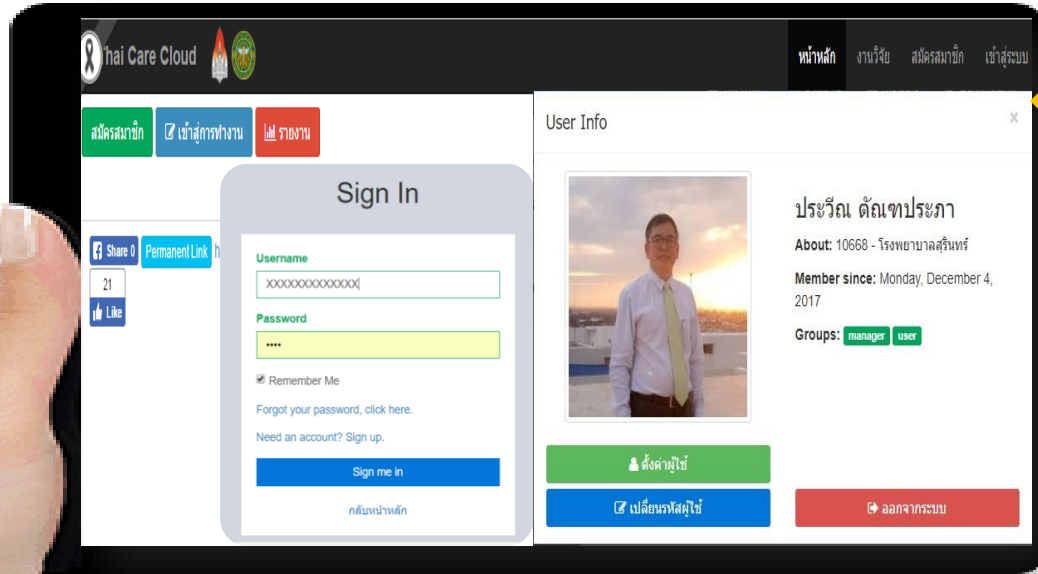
Thai Care Cloud

หน้าหลัก งานวิจัย สมัครสมาชิก เข้าสู่ระบบ

สมัครสมาชิก เข้าสู่การทำงาน รายงาน

Share 0 Permanent Link h

21

Like

Sign In

Username

XXXXXXXXXXXXX

Password

••••

Remember Me

Forgot your password, click here.

Need an account? Sign up.

Sign me in

กลับหน้าหลัก

User Info

×

ประวีณ ตัณฑประภา

About: 10668 - โรงพยาบาลสุรินทร์

Member since: Monday, December 4, 2017

Groups: manager user

ตั้งค่าผู้ใช้

เปลี่ยนรหัสผู้ใช้

ออกจากระบบ